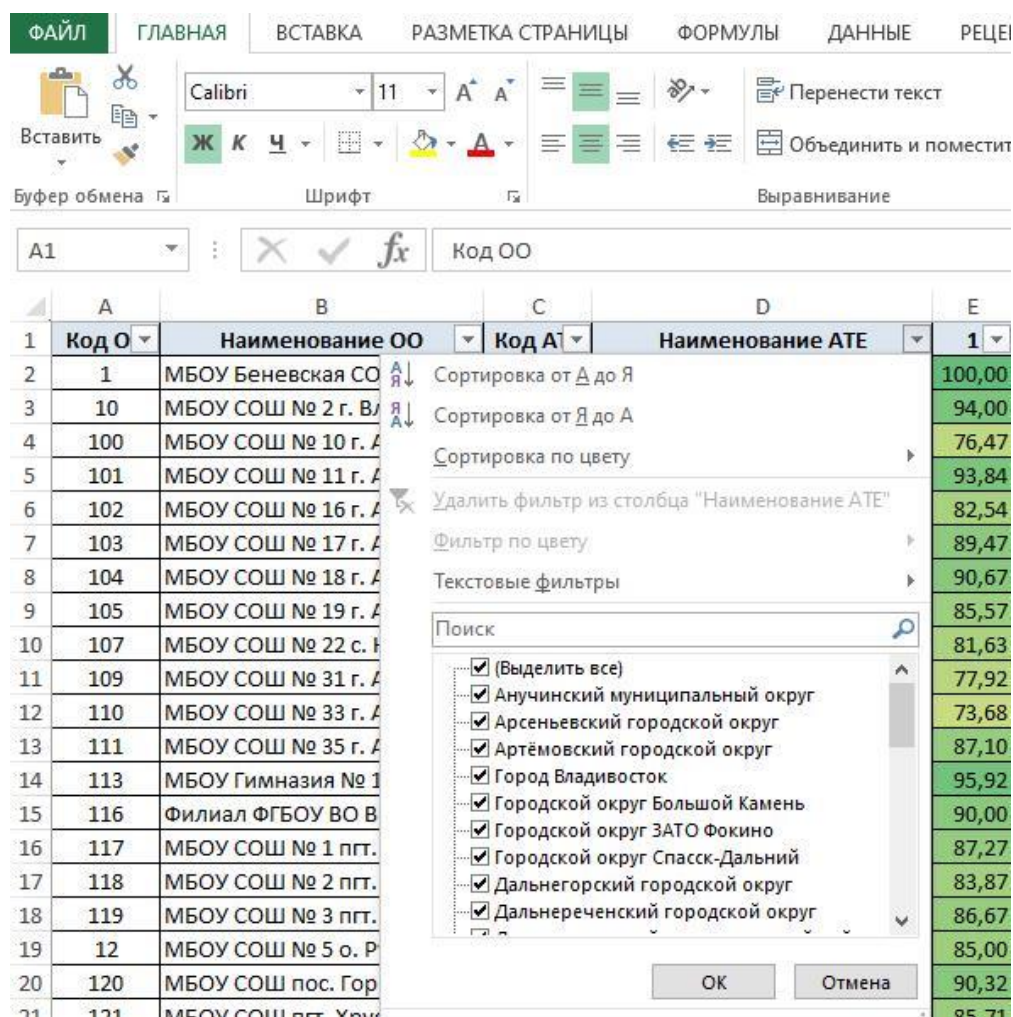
ФАЙЛ ГЛАВНАЯ ВСТАВКА РАЗМЕТКА СТРАНИЦЫ ФОРМУЛЫ ДАННЫЕ РЕЦЕ

Вставить
Calibri 11
Ж К Ч
Перенести текст
Объединить и поместит

Буфер обмена Шрифт Выравнивание

A1 Код ОО

| | A | B | C | D | E |
|---|---|---|---|---|---|
| 1 | Код О | Наименование ОО | Код АТ | Наименование АТЕ | 1 |
| 2 | 1 | МБОУ Беневская СО | | | 100,00 |
| 3 | 10 | МБОУ СОШ № 2 г. Вл | | | 94,00 |
| 4 | 100 | МБОУ СОШ № 10 г. А | | | 76,47 |
| 5 | 101 | МБОУ СОШ № 11 г. А | | | 93,84 |
| 6 | 102 | МБОУ СОШ № 16 г. А | | | 82,54 |
| 7 | 103 | МБОУ СОШ № 17 г. А | | | 89,47 |
| 8 | 104 | МБОУ СОШ № 18 г. А | | | 90,67 |
| 9 | 105 | МБОУ СОШ № 19 г. А | | | 85,57 |
| 10 | 107 | МБОУ СОШ № 22 с. Н | | | 81,63 |
| 11 | 109 | МБОУ СОШ № 31 г. А | | | 77,92 |
| 12 | 110 | МБОУ СОШ № 33 г. А | | | 73,68 |
| 13 | 111 | МБОУ СОШ № 35 г. А | | | 87,10 |
| 14 | 113 | МБОУ Гимназия № 1 | | | 95,92 |
| 15 | 116 | Филиал ФГБОУ ВО В | | | 90,00 |
| 16 | 117 | МБОУ СОШ № 1 пгт. | | | 87,27 |
| 17 | 118 | МБОУ СОШ № 2 пгт. | | | 83,87 |
| 18 | 119 | МБОУ СОШ № 3 пгт. | | | 86,67 |
| 19 | 12 | МБОУ СОШ № 5 о. Р | | | 85,00 |
| 20 | 120 | МБОУ СОШ пос. Гор | | | 90,32 |
| 21 | 121 | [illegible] | | | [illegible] |

Сортировка от А до Я
Сортировка от Я до А
Сортировка по цвету
Удалить фильтр из столбца "Наименование АТЕ"
Фильтр по цвету
Текстовые фильтры
Поиск
(Выделить все)
Анучинский муниципальный округ
Арсеньевский городской округ
Артёмовский городской округ
Город Владивосток
Городской округ Большой Камень
Городской округ ЗАТО Фокино
Городской округ Спасск-Дальний
Дальнегорский городской округ
Дальнереченский городской округ
ОК
Отмена